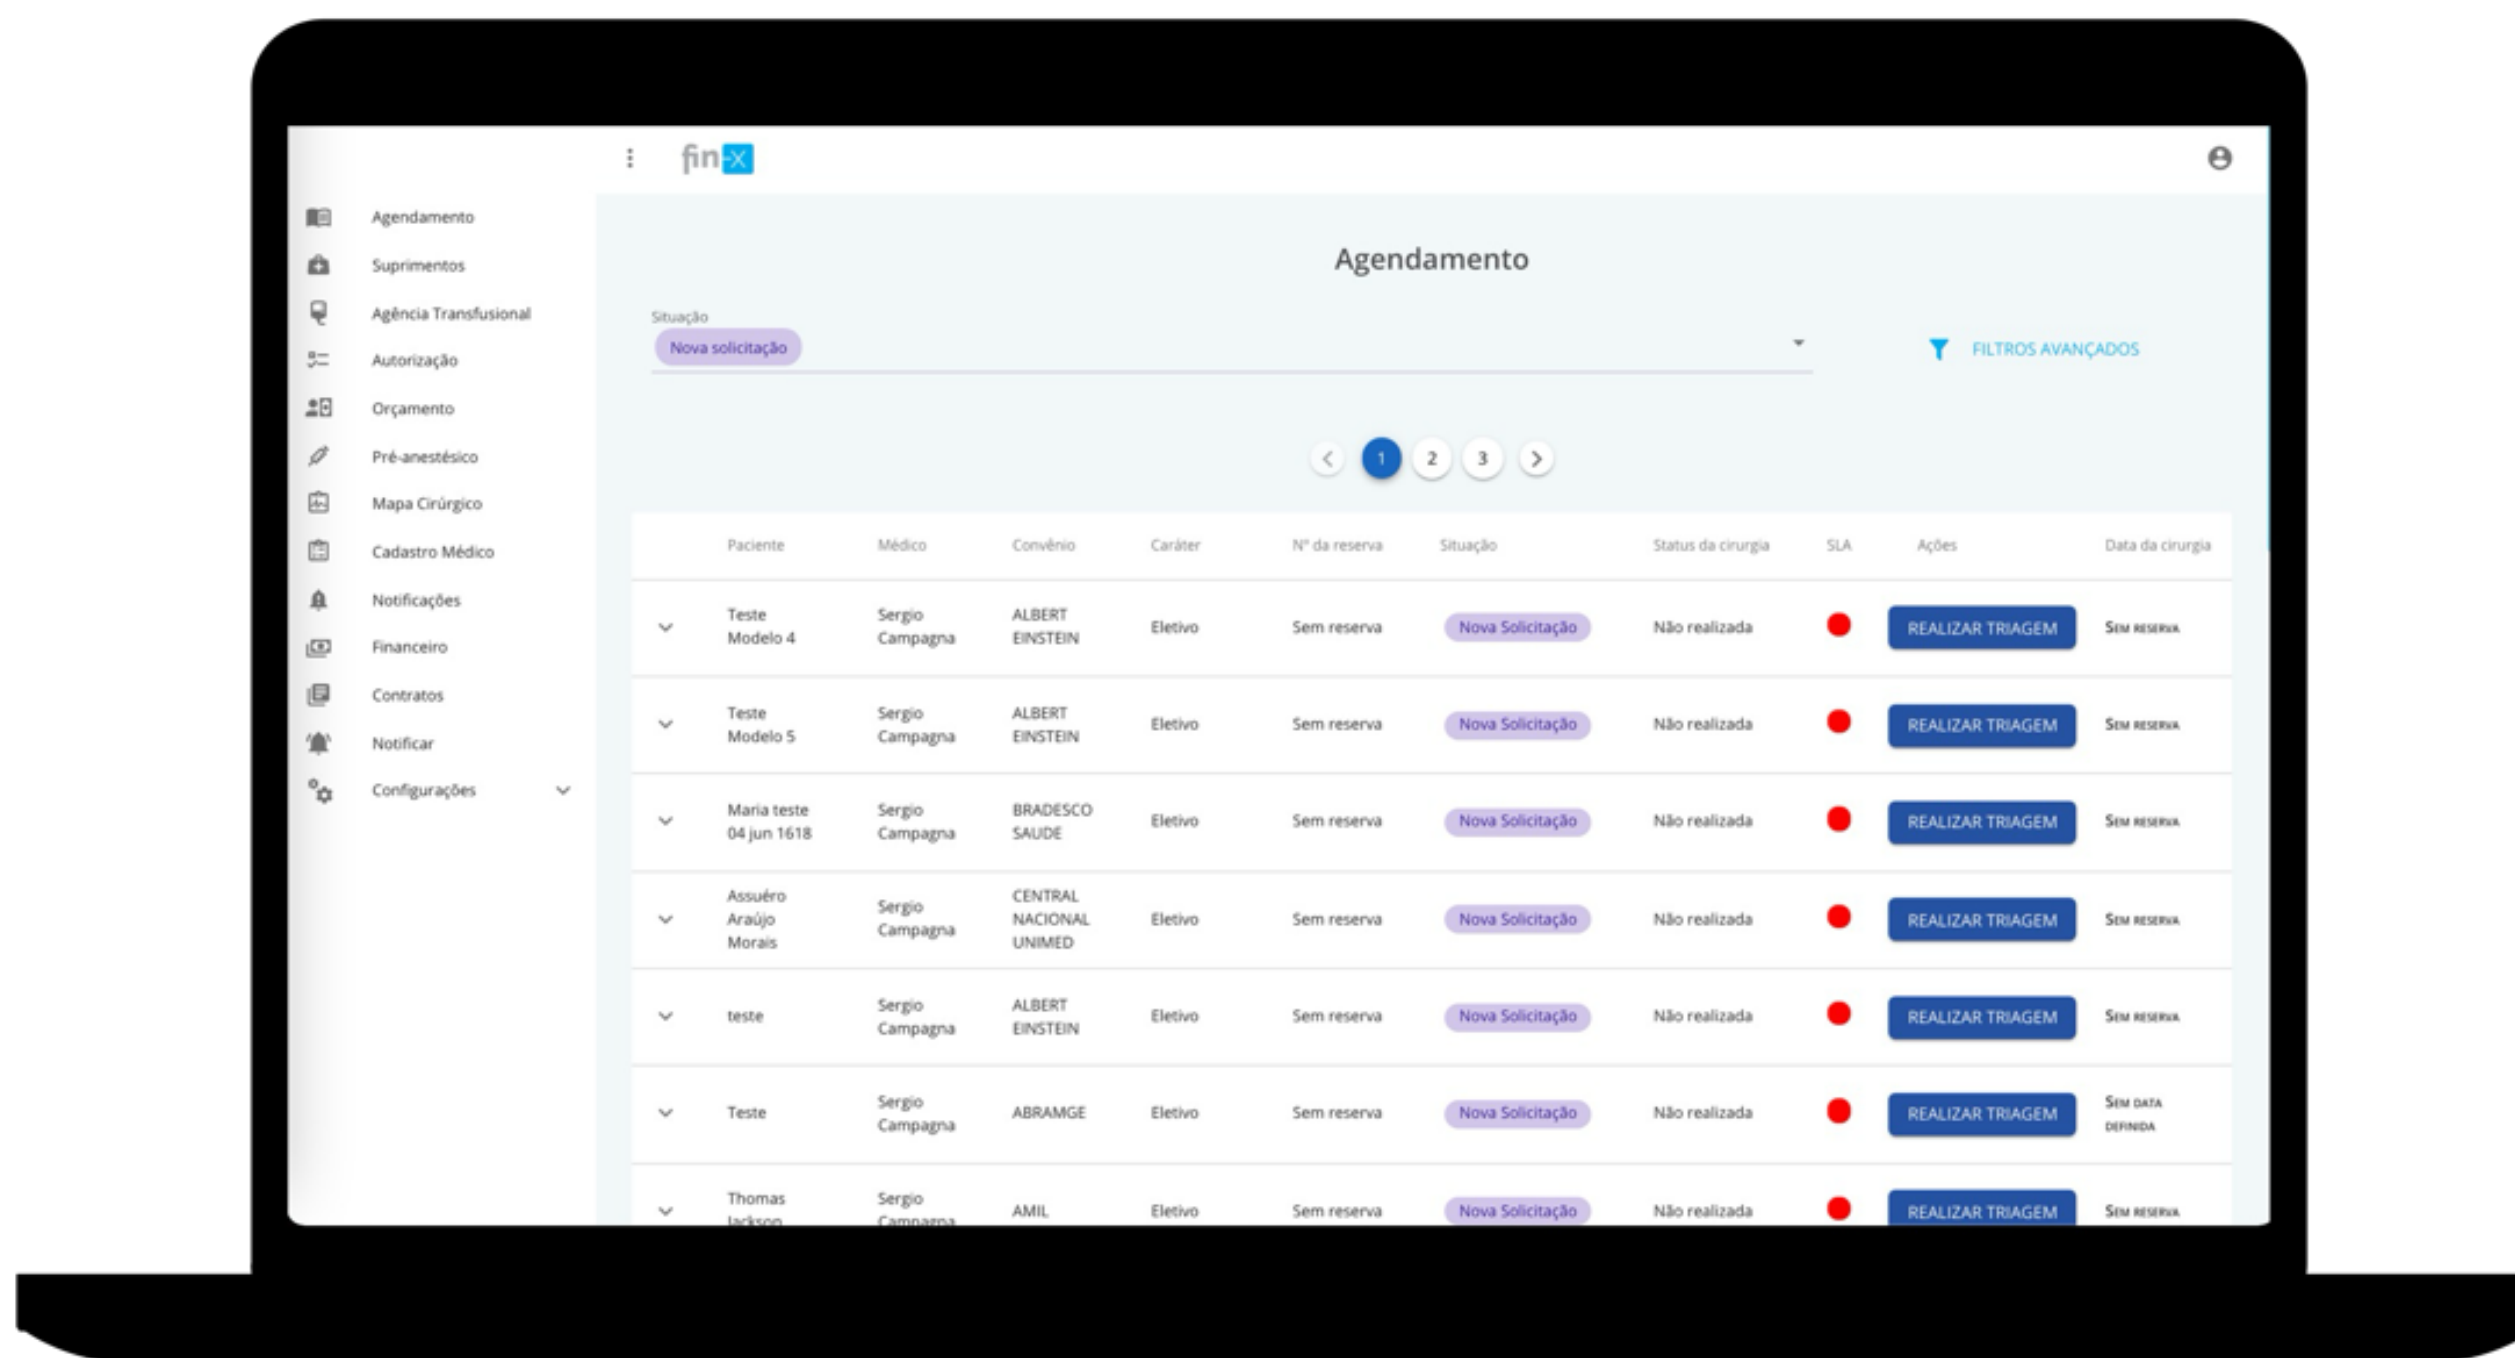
fin-X

Agendamento
Suprimentos
Agência Transfusional
Autorização
Orçamento
Pré-anestésico
Mapa Cirúrgico
Cadastro Médico
Notificações
Financeiro
Contratos
Notificar
Configurações

Agendamento

Situação
Nova solicitação

FILTROS AVANÇADOS

1 2 3

| Paciente | Médico | Convênio | Caráter | Nº da reserva | Situação | Status da cirurgia | SLA | Ações | Data da cirurgia |
|---|---|---|---|---|---|---|---|---|---|
| Teste Modelo 4 | Sergio Campagna | ALBERT EINSTEIN | Eletivo | Sem reserva | Nova Solicitação | Não realizada | | REALIZAR TRIAGEM | Sem reserva |
| Teste Modelo 5 | Sergio Campagna | ALBERT EINSTEIN | Eletivo | Sem reserva | Nova Solicitação | Não realizada | | REALIZAR TRIAGEM | Sem reserva |
| Maria teste 04 jun 1618 | Sergio Campagna | BRADESCO SAUDE | Eletivo | Sem reserva | Nova Solicitação | Não realizada | | REALIZAR TRIAGEM | Sem reserva |
| Assuéro Araújo Morais | Sergio Campagna | CENTRAL NACIONAL UNIMED | Eletivo | Sem reserva | Nova Solicitação | Não realizada | | REALIZAR TRIAGEM | Sem reserva |
| teste | Sergio Campagna | ALBERT EINSTEIN | Eletivo | Sem reserva | Nova Solicitação | Não realizada | | REALIZAR TRIAGEM | Sem reserva |
| Teste | Sergio Campagna | ABRAMGE | Eletivo | Sem reserva | Nova Solicitação | Não realizada | | REALIZAR TRIAGEM | Sem data definida |
| Thomas Jackson | Sergio Campagna | AMIL | Eletivo | Sem reserva | Nova Solicitação | Não realizada | | REALIZAR TRIAGEM | Sem reserva |